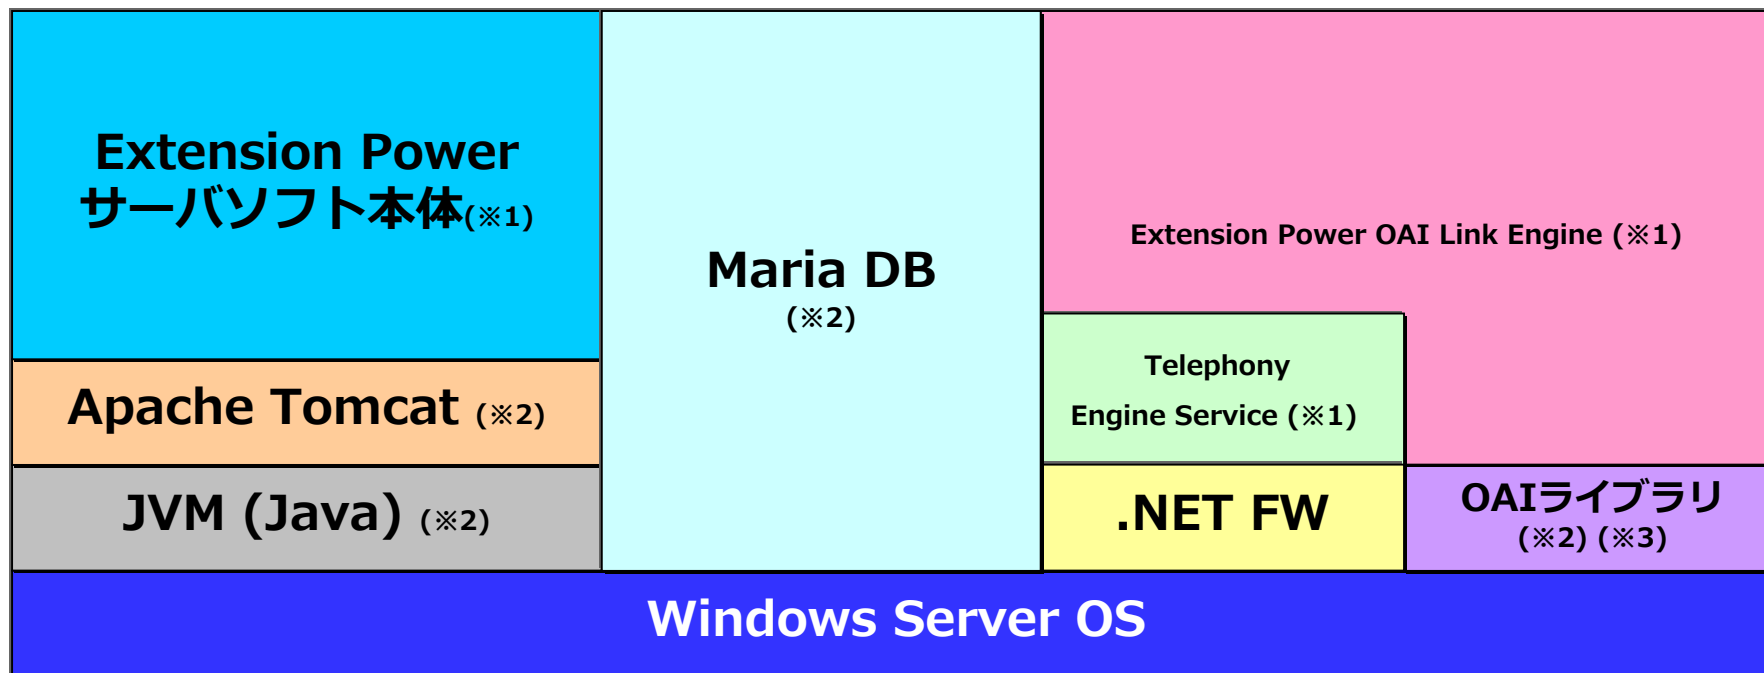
Extension Power サーバソフト本体(※1)

Maria DB (※2)

Extension Power OAI Link Engine (※1)

Telephony Engine Service (※1)

Apache Tomcat (※2)

JVM (Java) (※2)

.NET FW

OAIライブラリ (※2) (※3)

Windows Server OS